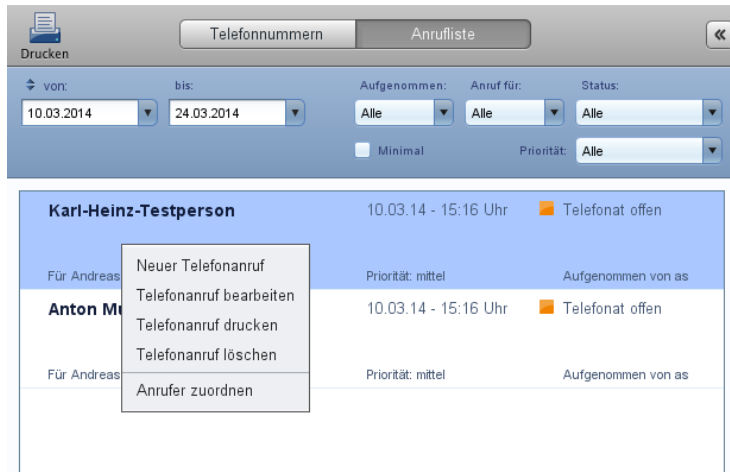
Drucken

Telefonnummern

Anrufliste

«

von:

10.03.2014

bis:

24.03.2014

Aufgenommen:

Alle

Anruf für:

Alle

Status:

Alle

Minimal

Priorität:

Alle

Karl-Heinz-Testperson

10.03.14 - 15:16 Uhr

Telefonat offen

Für Andreas

Priorität: mittel

Aufgenommen von as

Anton Mu

10.03.14 - 15:16 Uhr

Telefonat offen

Für Andreas

Priorität: mittel

Aufgenommen von as

Neuer Telefonanruf

Telefonanruf bearbeiten

Telefonanruf drucken

Telefonanruf löschen

Anrufer zuordnen